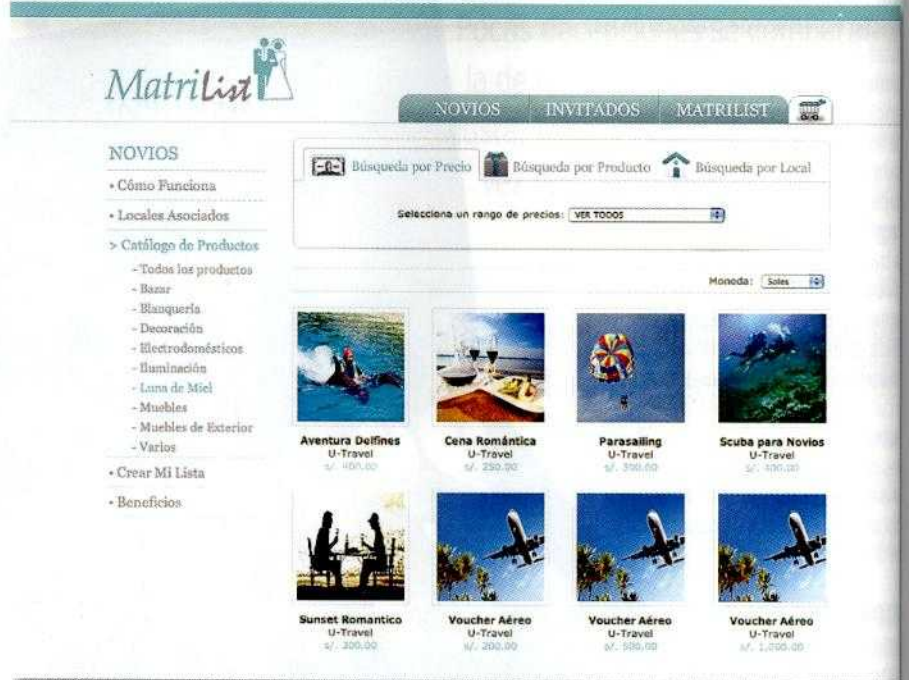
MatriList

NOVIOS INVITADOS MATRILIST

NOVIOS
• Cómo Funciona
• Locales Asociados
> Catálogo de Productos
- Todos los productos
- Bazar
- Blanquería
- Decoración
- Electrodomésticos
- Iluminación
- Luna de Miel
- Muebles
- Muebles de Exterior
- Varios
• Crear Mi Lista
• Beneficios

Búsqueda por Precio Búsqueda por Producto Búsqueda por Local

Selecciona un rango de precios: VER TODOS

Moneda: Soles

Aventura Delfines
U-Travel
s/. 400.00

Cena Romántica
U-Travel
s/. 250.00

Parasailing
U-Travel
s/. 300.00

Scuba para Novios
U-Travel
s/. 400.00

Sunset Romantico
U-Travel
s/. 300.00

Voucher Aéreo
U-Travel
s/. 200.00

Voucher Aéreo
U-Travel
s/. 500.00

Voucher Aéreo
U-Travel
s/. 1,000.00